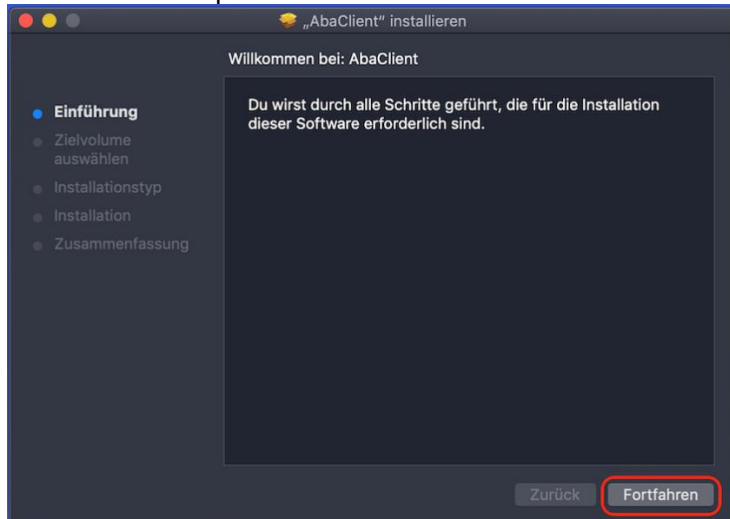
„AbaClient“ installieren

Willkommen bei: AbaClient

Einführung
Zielvolume auswählen
Installationstyp
Installation
Zusammenfassung

Du wirst durch alle Schritte geführt, die für die Installation dieser Software erforderlich sind.

Zurück
Fortfahren